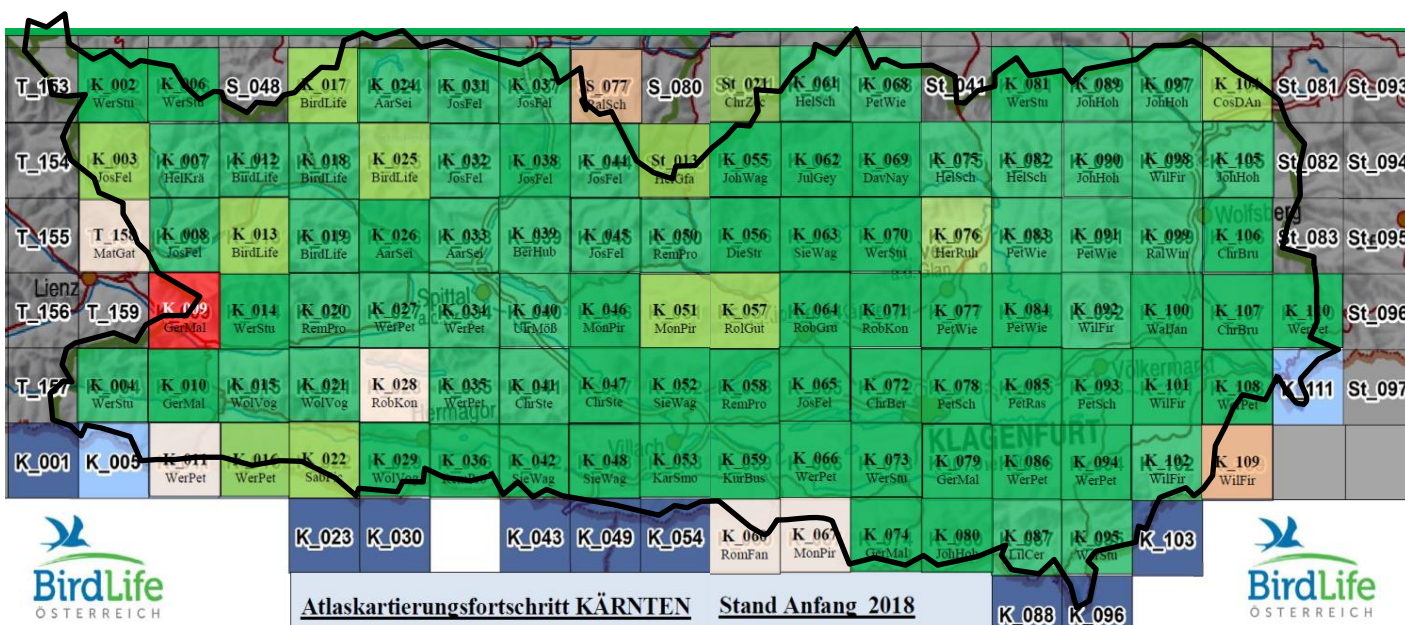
| | | | | | | | | | | | | | | | | | | | |
|---|---|---|---|---|---|---|---|---|---|---|---|---|---|---|---|---|---|---|---|
| T_153 | K_002 WerStu | K_006 WerStu | S_048 | K_017 BirdLife | K_024 AarSei | K_031 JosFel | K_037 JosFel | S_077 RalSch | S_080 | St_071 ChrZis | K_061 HelSch | K_068 PetWie | St_041 | K_081 WerStu | K_089 JohHoh | K_097 JohHoh | K_104 CosDAn | St_081 | St_093 |
| T_154 | K_003 JosFel | K_007 HelKrä | K_012 BirdLife | K_018 BirdLife | K_025 BirdLife | K_032 JosFel | K_038 JosFel | K_044 JosFel | St_013 HelGfa | K_055 JohWag | K_062 JulGey | K_069 DavNay | K_075 HelSch | K_082 HelSch | K_090 JohHoh | K_098 WilFir | K_105 JohHoh | St_082 | St_094 |
| T_155 | T_158 MatGat | K_008 JosFel | K_013 BirdLife | K_019 BirdLife | K_026 AarSei | K_033 AarSei | K_039 BerHub | K_045 JosFel | K_050 RemPro | K_056 DieStr | K_063 SieWag | K_070 WerStu | K_076 HerRuh | K_083 PetWie | K_091 PetWie | K_099 RalWin | K_106 ChrBru | St_083 | St_095 |
| T_156 | T_159 | K_009 GerMal | K_014 WerStu | K_020 RemPro | K_027 WerPet | K_034 WerPet | K_040 UlrMöß | K_046 MonPir | K_051 MonPir | K_057 RolGut | K_064 RobGru | K_071 RobKon | K_077 PetWie | K_084 PetWie | K_092 WilFir | K_100 WalJan | K_107 ChrBru | K_110 WerPet | St_096 |
| T_157 | K_004 WerStu | K_010 GerMal | K_015 WolVog | K_021 WolVog | K_028 RobKon | K_035 WerPet | K_041 ChrSte | K_047 ChrSte | K_052 SieWag | K_058 RemPro | K_065 JosFel | K_072 ChrBer | K_078 PetSch | K_085 PetRas | K_093 PetSch | K_101 WilFir | K_108 WerPet | K_111 | St_097 |
| K_001 | K_005 | K_011 WerPet | K_016 WerPet | K_022 SabFi | K_029 WolVog | K_036 | K_042 SieWag | K_048 SieWag | K_053 KarSmo | K_059 KurBus | K_066 WerPet | K_073 WerStu | K_079 GerMal | K_086 WerPet | K_094 WerPet | K_102 WilFir | K_109 WilFir | | |
| | | | | K_023 | K_030 | | K_043 | K_049 | K_054 | K_060 RomFan | K_067 MonPir | K_074 GerMal | K_080 JohHoh | K_087 LilCer | K_095 WerStu | K_103 | | | |
| | | | | | | | | | | | | | | K_088 | K_096 | | | | |

Lienz Spittal Hermagor Villach KLAGENFURT Wolfsberg Völkermarkt Glan

BirdLife ÖSTERREICH

Atlaskartierungsfortschritt KÄRNTEN Stand Anfang 2018

BirdLife ÖSTERREICH